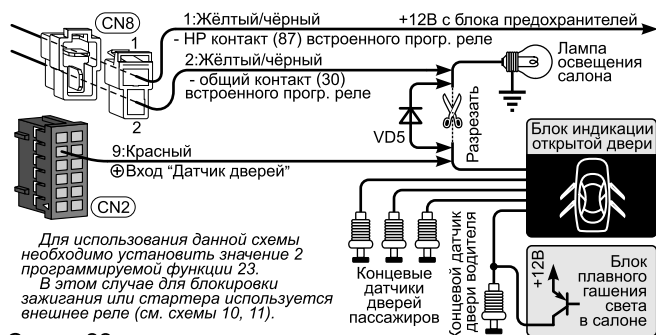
CN8

1

2

1:Жёлтый/чёрный

+12В с блока предохранителей

- НР контакт (87) встроенного прогр. реле

2:Жёлтый/чёрный

- общий контакт (30) встроенного прогр. реле

Лампа освещения салона

VD5

Разрезать

Блок индикации открытой двери

9:Красный

⊕Вход "Датчик дверей"

CN2

Для использования данной схемы необходимо установить значение 2 программируемой функции 23.

В этом случае для блокировки зажигания или стартера используется внешнее реле (см. схемы 10, 11).

Концевые датчики дверей пассажиров

Концевой датчик двери водителя

+12В

Блок плавного гашения света в салоне